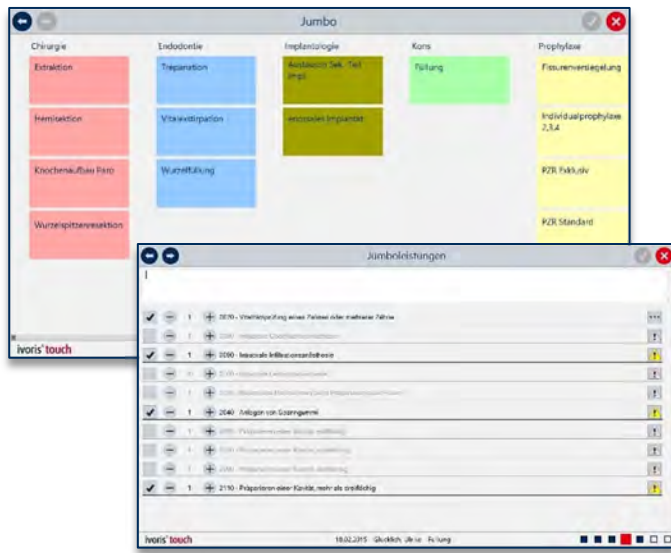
Jumbo

Chirurgie
Extraktion
Hemisektion
Knochenaufbau Paro
Wurzelspitzenresektion

Endodontie
Trepanation
Vitalexstirpation
Wurzelfüllung

Implantologie
Austausch Sek. Teil Impl.
enossales Implantat

Kons
Füllung

Prophylaxe
Fissurenversiegelung
Individualprophylaxe 2,3,4
PZR Exklusiv
PZR Standard

ivoris® touch

Jumboleistungen

1 2020 - Vitalitätsprüfung eines Zahnes oder mehrerer Zähne
1 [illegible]
1 2080 - Intraorale Infiltrationsanästhesie
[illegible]
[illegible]
1 2040 - Anlegen von Spanngummi
1 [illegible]
1 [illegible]
1 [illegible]
1 2110 - Präparieren einer Kavität, mehr als dreiflächig

ivoris® touch
18.02.2015 Glücklich, Ulrike Füllung